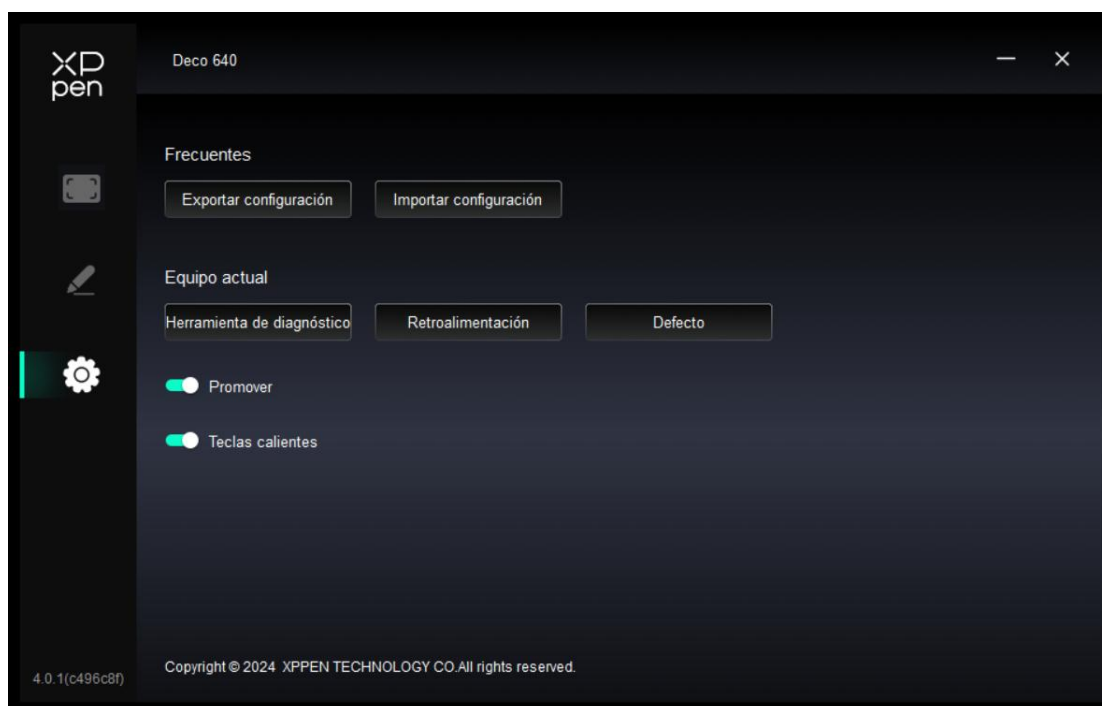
XP pen

Deco 640

Frecuentes

Exportar configuración

Importar configuración

Equipo actual

Herramienta de diagnóstico

Retroalimentación

Defecto

Promover

Teclas calientes

4.0.1(c496c8f)

Copyright © 2024 XPPEN TECHNOLOGY CO.All rights reserved.